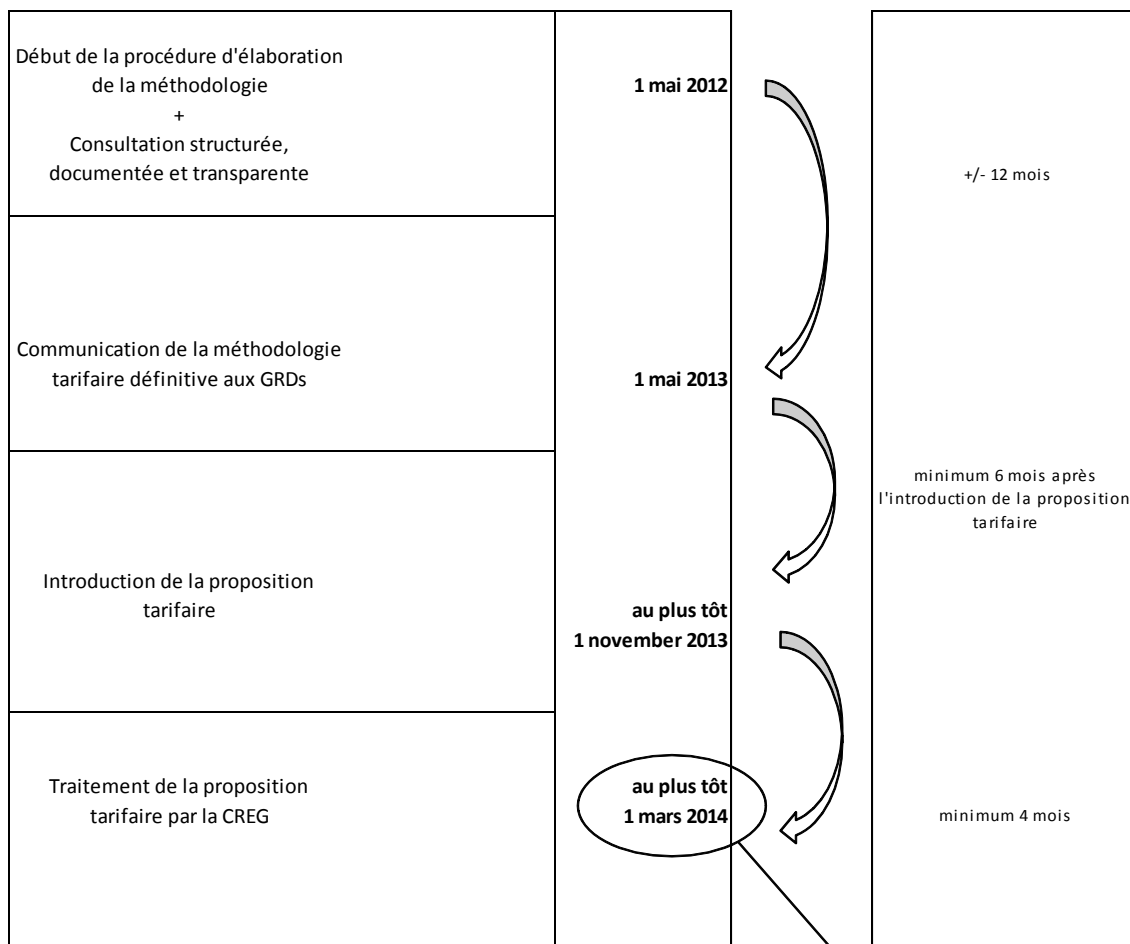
Début de la procédure d'élaboration de la méthodologie
+
Consultation structurée, documentée et transparente

1 mai 2012

+/- 12 mois

Communication de la méthodologie tarifaire définitive aux GRDs

1 mai 2013

minimum 6 mois après l'introduction de la proposition tarifaire

Introduction de la proposition tarifaire

au plus tôt
1 november 2013

Traitement de la proposition tarifaire par la CREG

au plus tôt
1 mars 2014

minimum 4 mois